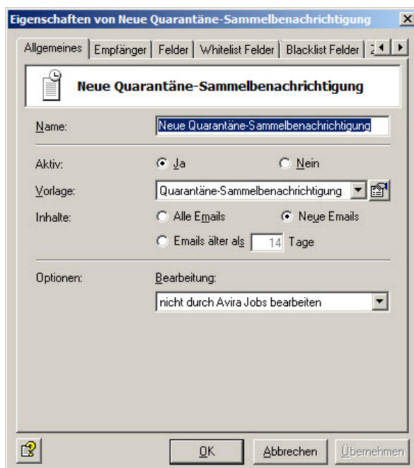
Eigenschaften von Neue Quarantäne-Sammelbenachrichtigung

Allgemeines | Empfänger | Felder | Whitelist Felder | Blacklist Felder | Z

Neue Quarantäne-Sammelbenachrichtigung

Name: Neue Quarantäne-Sammelbenachrichtigung

Aktiv: Ja Nein

Vorlage: Quarantäne-Sammelbenachrichtigung

Inhalte: Alle Emails Neue Emails

Emails älter als 14 Tage

Optionen: Bearbeitung:

nicht durch Avira Jobs bearbeiten

OK Abbrechen Übernehmen